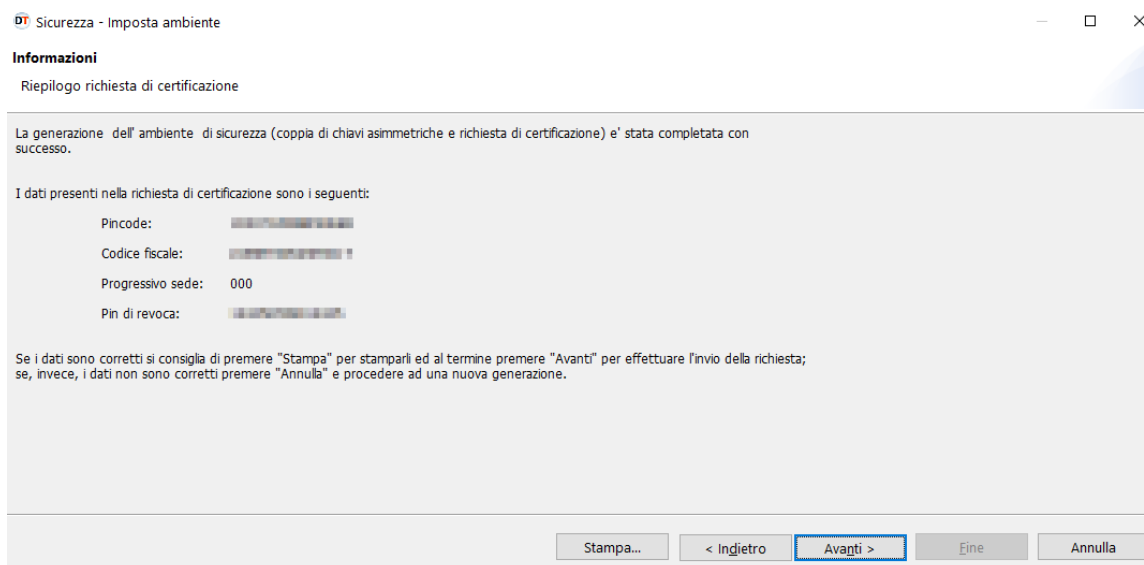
DT Sicurezza - Imposta ambiente

Informazioni

Riepilogo richiesta di certificazione

La generazione dell' ambiente di sicurezza (coppia di chiavi asimmetriche e richiesta di certificazione) e' stata completata con successo.

I dati presenti nella richiesta di certificazione sono i seguenti:

Pincode: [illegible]

Codice fiscale: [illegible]

Progressivo sede: 000

Pin di revoca: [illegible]

Se i dati sono corretti si consiglia di premere "Stampa" per stamparli ed al termine premere "Avanti" per effettuare l'invio della richiesta; se, invece, i dati non sono corretti premere "Annulla" e procedere ad una nuova generazione.

Stampa... < Indietro Avanti > Fine Annulla